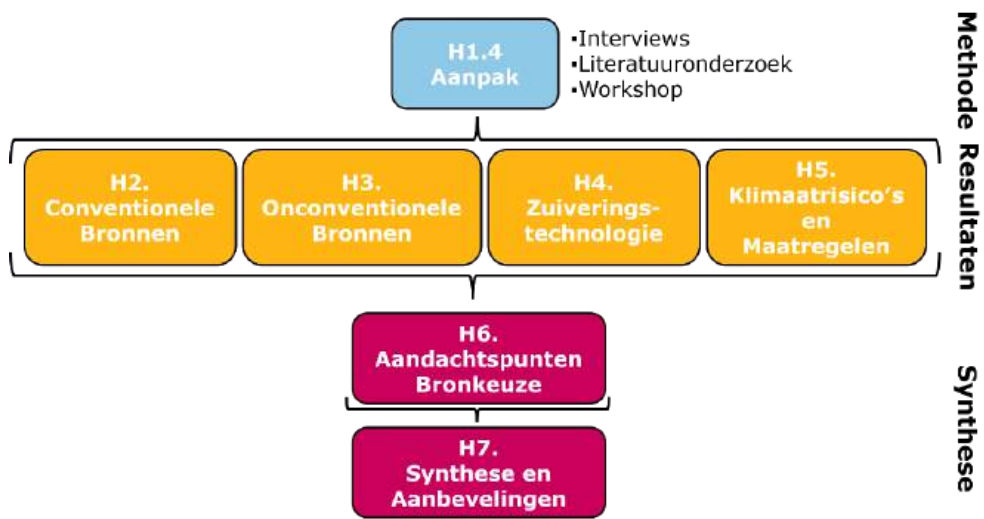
H1.4
Aanpak

•Interviews
•Literatuuronderzoek
•Workshop

Methode

H2.
Conventionele
Bronnen

H3.
Onconventionele
Bronnen

H4.
Zuiveringstechnologie

H5.
Klimaatrisico's
en
Maatregelen

Resultaten

H6.
Aandachtspunten
Bronkeuze

H7.
Synthese en
Aanbevelingen

Synthese